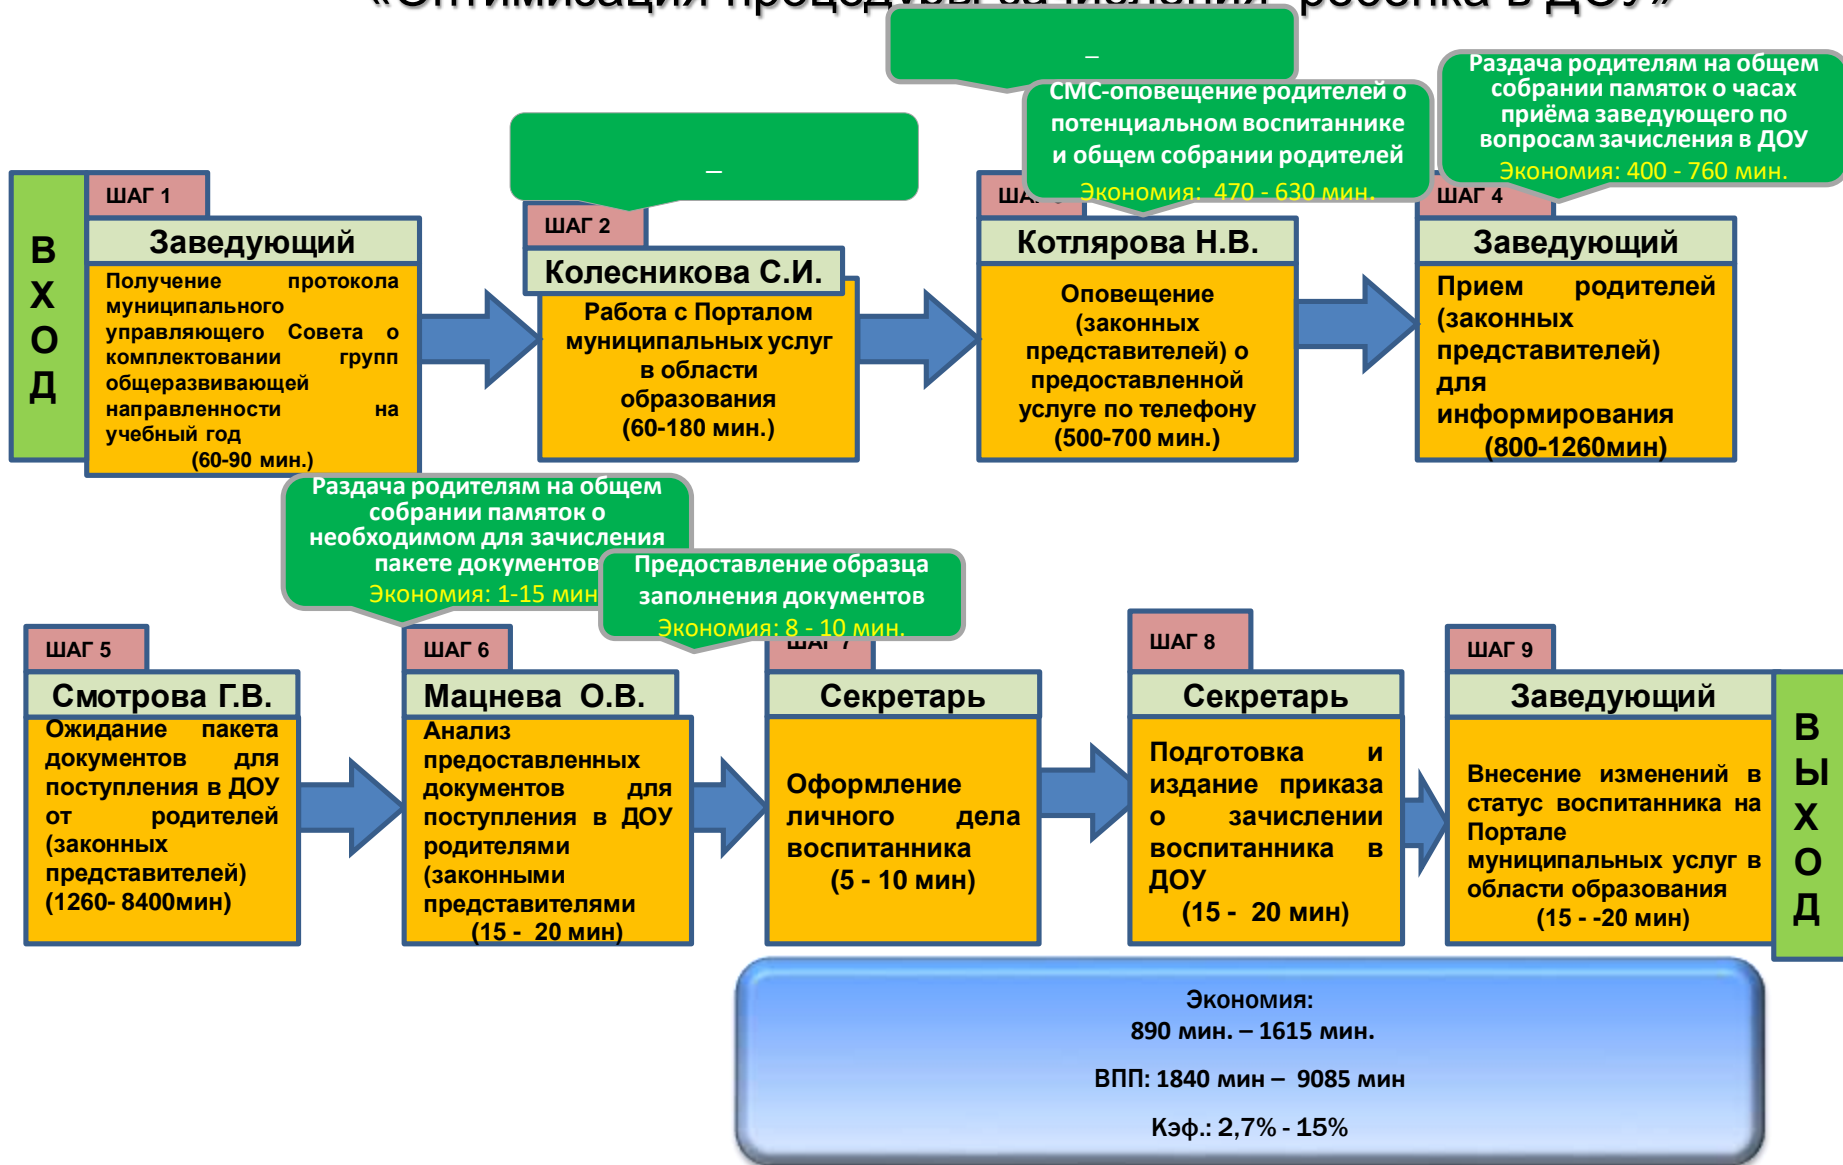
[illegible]

–

СМС-оповещение родителей о потенциальном воспитаннике и общем собрании родителей
Экономия: 470 - 630 мин.

Раздача родителям на общем собрании памяток о часах приёма заведующего по вопросам зачисления в ДОУ
Экономия: 400 - 760 мин.

–

ВХОД

ШАГ 1
Заведующий
Получение протокола муниципального управляющего Совета о комплектовании групп общеразвивающей направленности на учебный год (60-90 мин.)

ШАГ 2
Колесникова С.И.
Работа с Порталом муниципальных услуг в области образования (60-180 мин.)

ША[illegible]
Котлярова Н.В.
Оповещение (законных представителей) о предоставленной услуге по телефону (500-700 мин.)

ШАГ 4
Заведующий
Прием родителей (законных представителей) для информирования (800-1260мин)

Раздача родителям на общем собрании памяток о необходимом для зачисления пакете документов
Экономия: 1-15 мин

Предоставление образца заполнения документов
Экономия: 8 - 10 мин.

ШАГ 5
Смотрова Г.В.
Ожидание пакета документов для поступления в ДОУ от родителей (законных представителей) (1260- 8400мин)

ШАГ 6
Мацнева О.В.
Анализ предоставленных документов для поступления в ДОУ родителями (законными представителями (15 - 20 мин)

ШАГ 7
Секретарь
Оформление личного дела воспитанника (5 - 10 мин)

ШАГ 8
Секретарь
Подготовка и издание приказа о зачислении воспитанника в ДОУ (15 - 20 мин)

ШАГ 9
Заведующий
Внесение изменений в статус воспитанника на Портале муниципальных услуг в области образования (15 - -20 мин)

ВЫХОД

Экономия:
890 мин. – 1615 мин.

ВПП: 1840 мин – 9085 мин

Кэф.: 2,7% - 15%